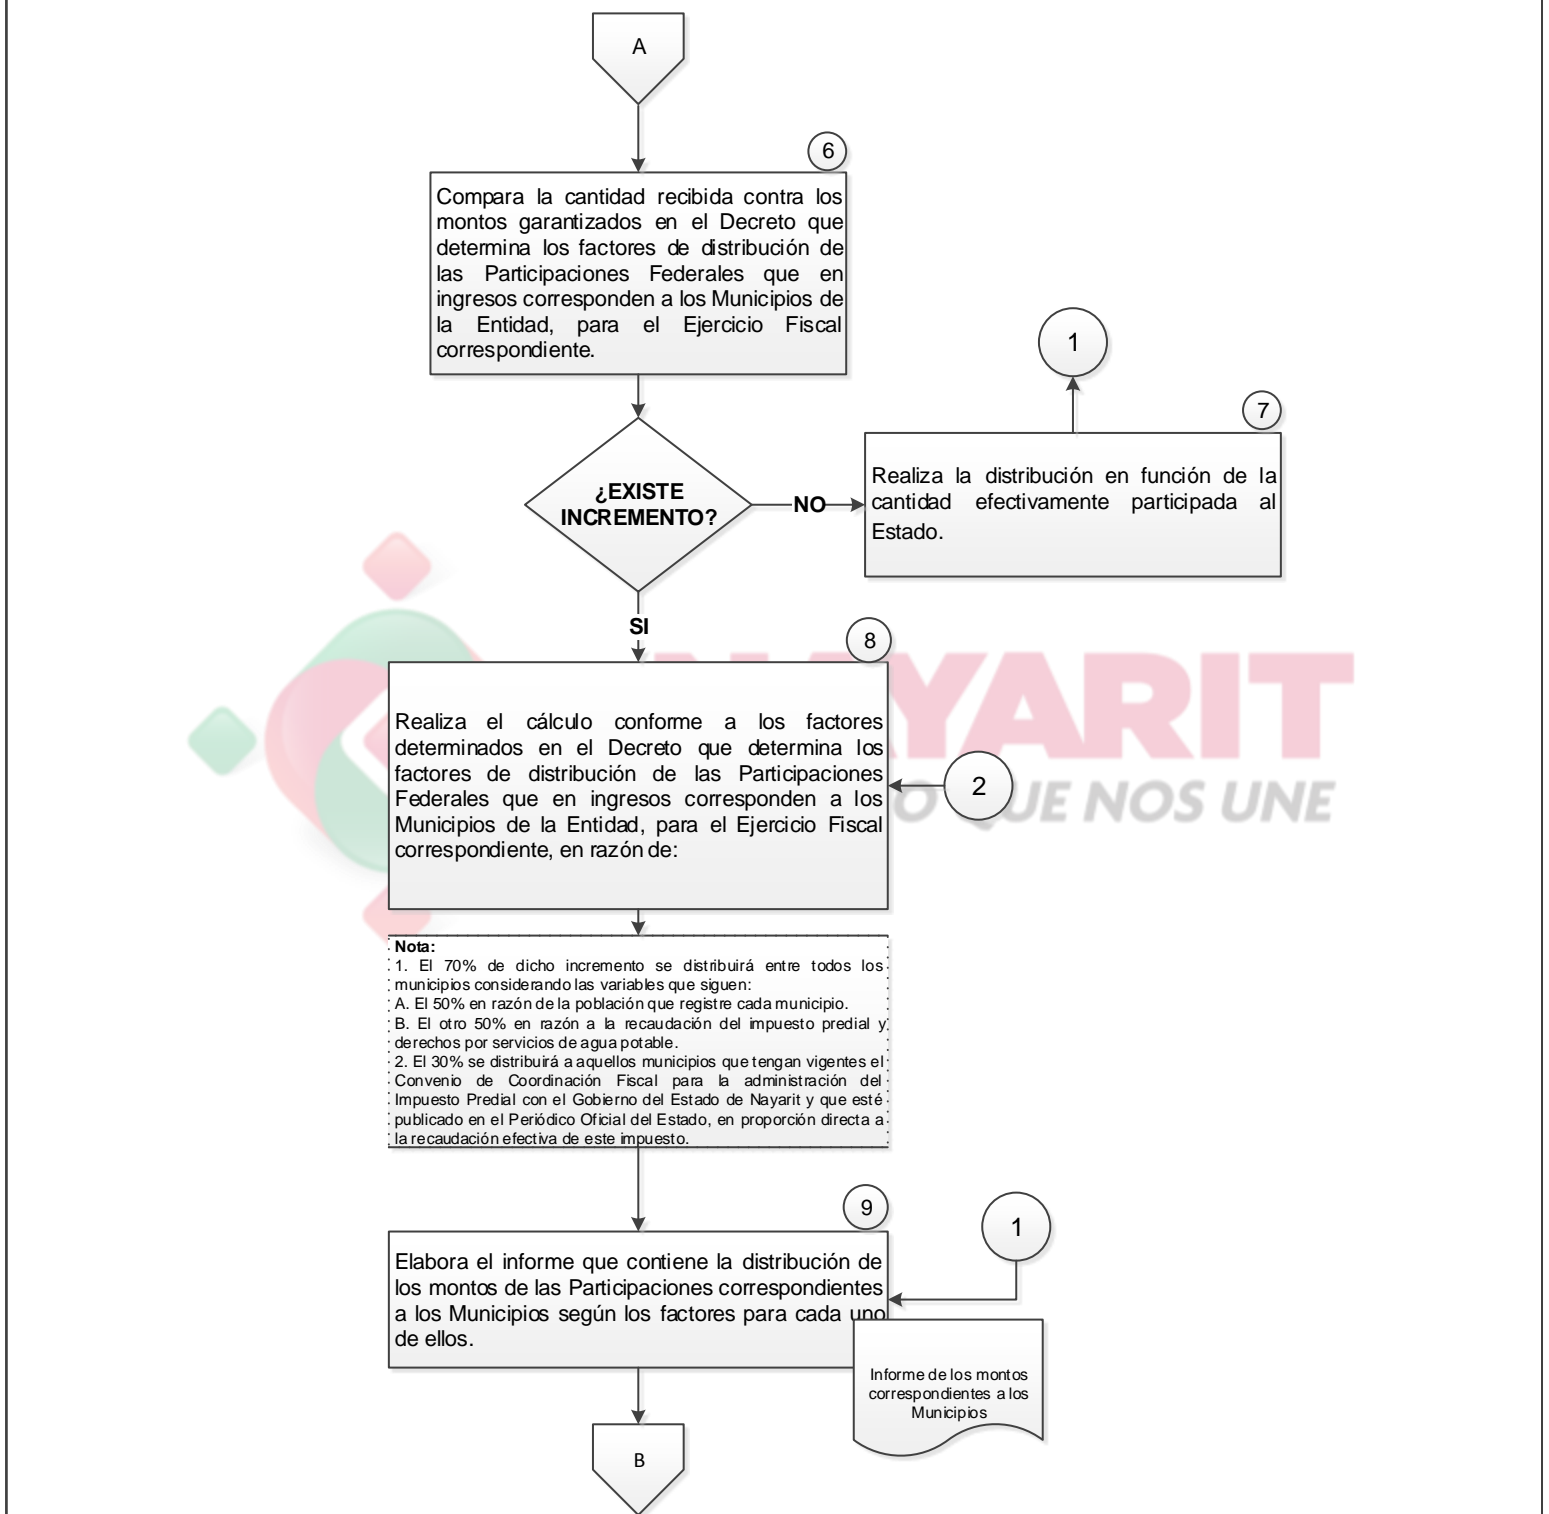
A

6

Compara la cantidad recibida contra los montos garantizados en el Decreto que determina los factores de distribución de las Participaciones Federales que en ingresos corresponden a los Municipios de la Entidad, para el Ejercicio Fiscal correspondiente.

1

7

¿EXISTE INCREMENTO?

NO

Realiza la distribución en función de la cantidad efectivamente participada al Estado.

SI

8

NAYARIT
LO QUE NOS UNE

Realiza el cálculo conforme a los factores determinados en el Decreto que determina los factores de distribución de las Participaciones Federales que en ingresos corresponden a los Municipios de la Entidad, para el Ejercicio Fiscal correspondiente, en razón de:

2

Nota:
1. El 70% de dicho incremento se distribuirá entre todos los municipios considerando las variables que siguen:
A. El 50% en razón de la población que registre cada municipio.
B. El otro 50% en razón a la recaudación del impuesto predial y derechos por servicios de agua potable.
2. El 30% se distribuirá a aquellos municipios que tengan vigentes el Convenio de Coordinación Fiscal para la administración del Impuesto Predial con el Gobierno del Estado de Nayarit y que esté publicado en el Periódico Oficial del Estado, en proporción directa a la recaudación efectiva de este impuesto.

9

1

Elabora el informe que contiene la distribución de los montos de las Participaciones correspondientes a los Municipios según los factores para cada uno de ellos.

Informe de los montos correspondientes a los Municipios

B